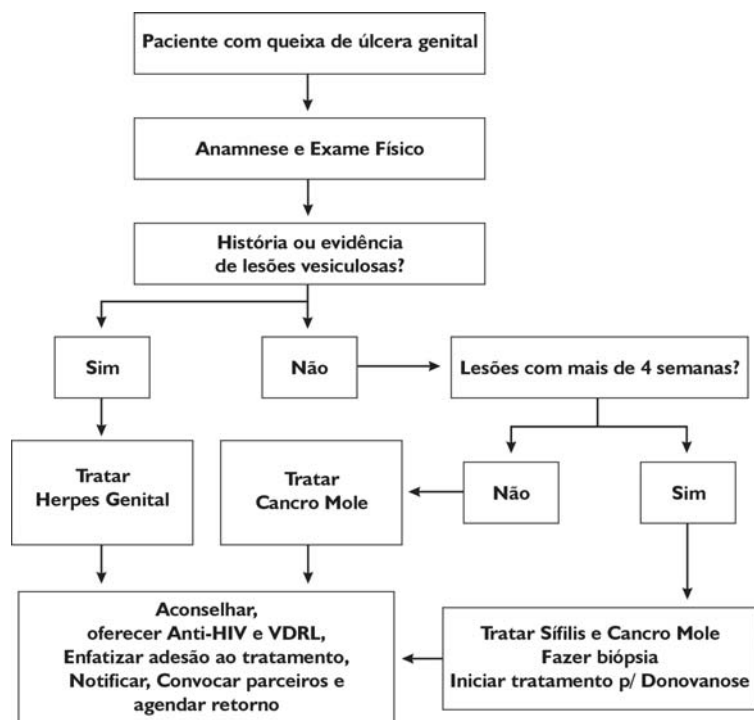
Paciente com queixa de úlcera genital

Anamnese e Exame Físico

História ou evidência de lesões vesiculosas?

Sim

Não

Lesões com mais de 4 semanas?

Tratar Herpes Genital

Tratar Cancro Mole

Não

Sim

Aconselhar, oferecer Anti-HIV e VDRL, Enfatizar adesão ao tratamento, Notificar, Convocar parceiros e agendar retorno

Tratar Sífilis e Cancro Mole
Fazer biópsia
Iniciar tratamento p/ Donovanose